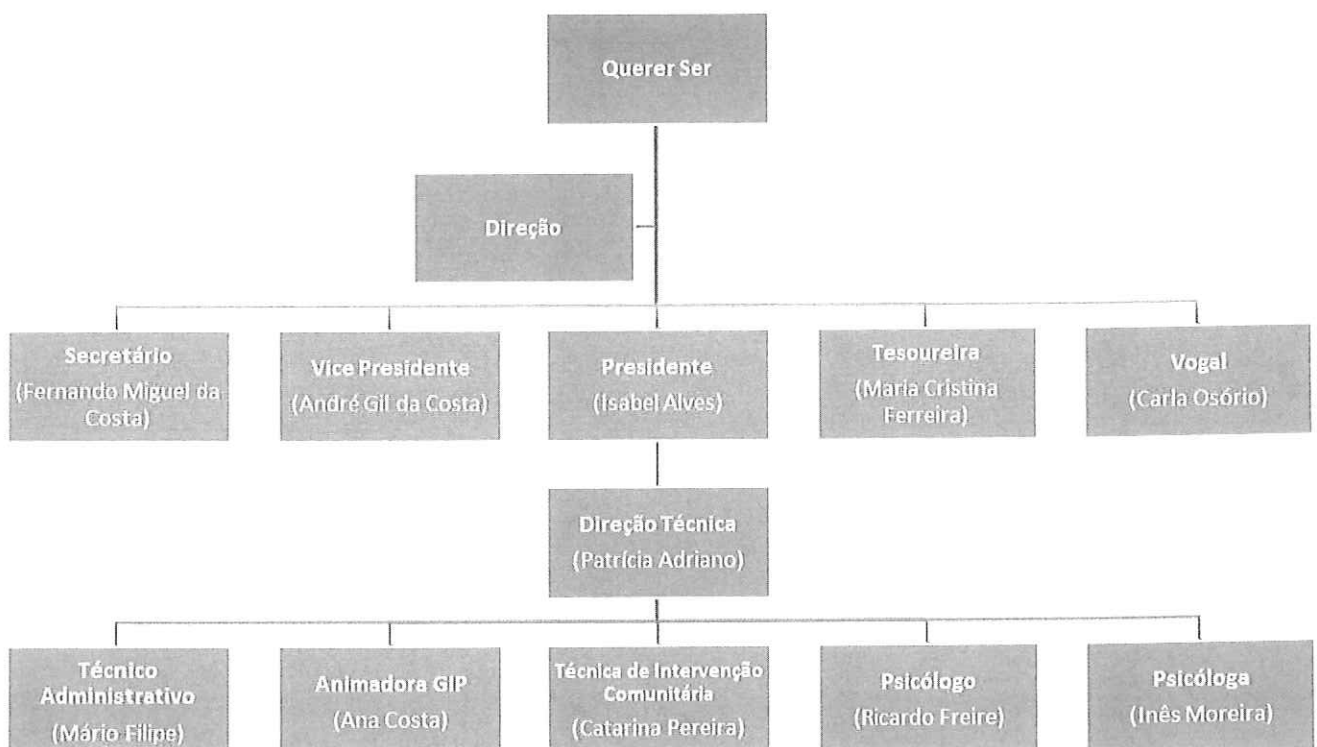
Querer Ser

Direção

Secretário
(Fernando Miguel da Costa)

Vice Presidente
(André Gil da Costa)

Presidente
(Isabel Alves)

Tesoureira
(Maria Cristina Ferreira)

Vogal
(Carla Osório)

Direção Técnica
(Patrícia Adriano)

Técnico Administrativo
(Mário Filipe)

Animadora GIP
(Ana Costa)

Técnica de Intervenção Comunitária
(Catarina Pereira)

Psicólogo
(Ricardo Freire)

Psicóloga
(Inês Moreira)